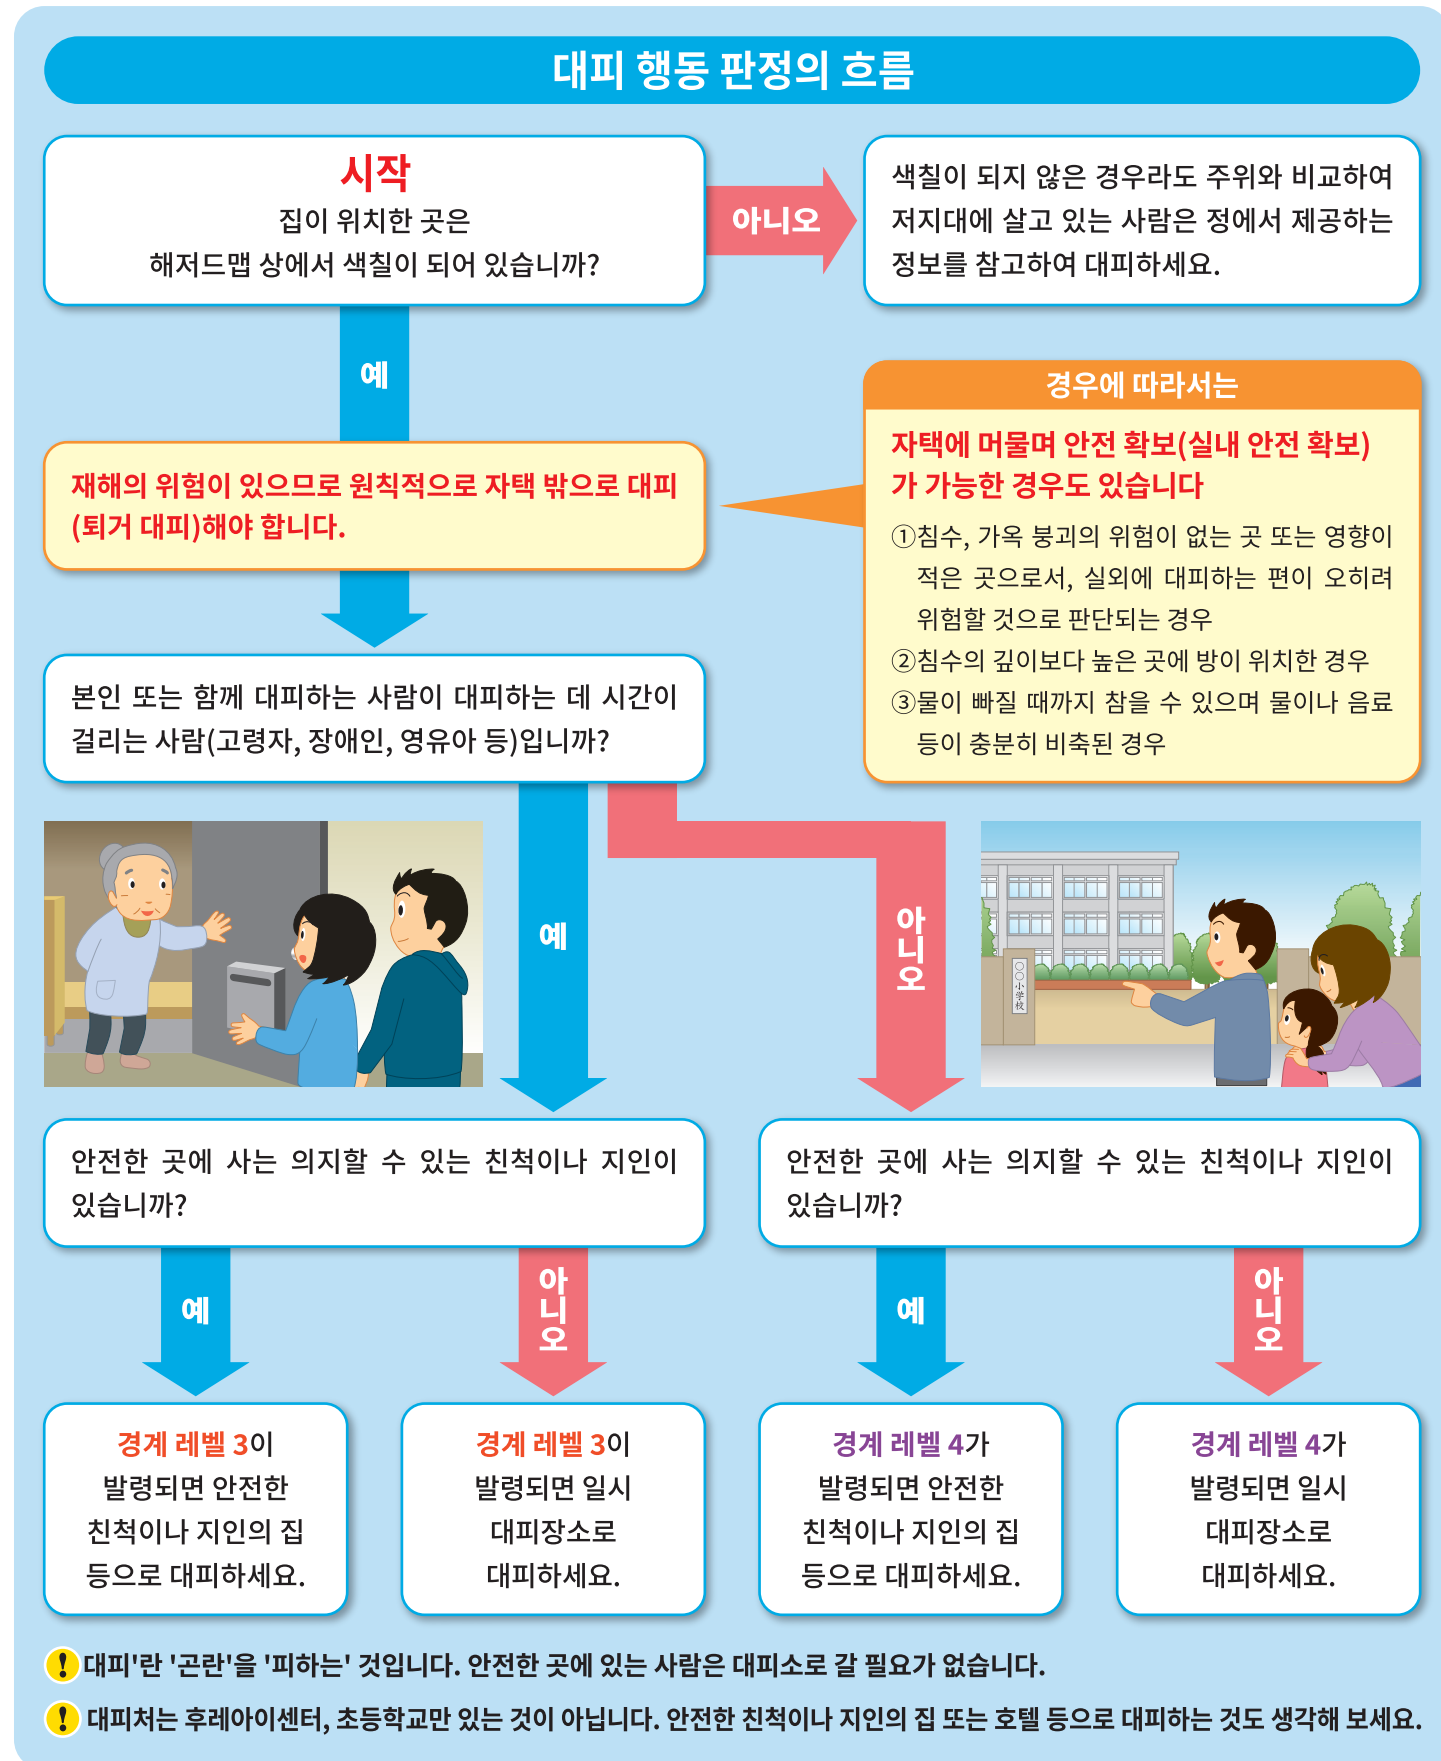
대피 행동 판정의 흐름

시작
집이 위치한 곳은 해저드맵 상에서 색칠이 되어 있습니까?

아니오

색칠이 되지 않은 경우라도 주위와 비교하여 저지대에 살고 있는 사람은 정에서 제공하는 정보를 참고하여 대피하세요.

예

재해의 위험이 있으므로 원칙적으로 자택 밖으로 대피(퇴거 대피)해야 합니다.

경우에 따라서는

자택에 머물며 안전 확보(실내 안전 확보)가 가능한 경우도 있습니다

①침수, 가옥 붕괴의 위험이 없는 곳 또는 영향이 적은 곳으로서, 실외에 대피하는 편이 오히려 위험할 것으로 판단되는 경우
②침수의 깊이보다 높은 곳에 방이 위치한 경우
③물이 빠질 때까지 참을 수 있으며 물이나 음료 등이 충분히 비축된 경우

본인 또는 함께 대피하는 사람이 대피하는 데 시간이 걸리는 사람(고령자, 장애인, 영유아 등)입니까?

예

아니오

○○小学校

안전한 곳에 사는 의지할 수 있는 친척이나 지인이 있습니까?

안전한 곳에 사는 의지할 수 있는 친척이나 지인이 있습니까?

예

아니오

예

아니오

경계 레벨 3이 발령되면 안전한 친척이나 지인의 집 등으로 대피하세요.

경계 레벨 3이 발령되면 일시 대피장소로 대피하세요.

경계 레벨 4가 발령되면 안전한 친척이나 지인의 집 등으로 대피하세요.

경계 레벨 4가 발령되면 일시 대피장소로 대피하세요.

! 대피'란 '곤란'을 '피하는' 것입니다. 안전한 곳에 있는 사람은 대피소로 갈 필요가 없습니다.

! 대피처는 후레아이센터, 초등학교만 있는 것이 아닙니다. 안전한 친척이나 지인의 집 또는 호텔 등으로 대피하는 것도 생각해 보세요.